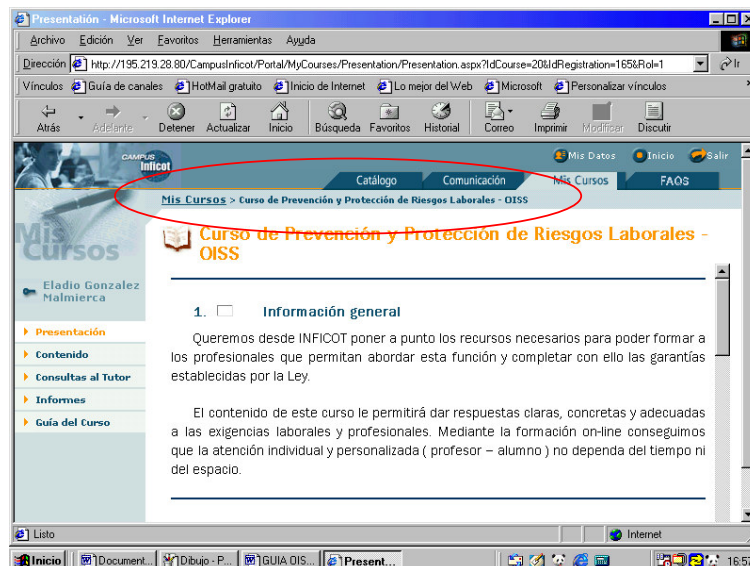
Presentación - Microsoft Internet Explorer

Archivo Edición Ver Favoritos Herramientas Ayuda

Dirección http://195.219.28.80/CampusInficot/Portal/MyCourses/Presentation/Presentation.aspx?IdCourse=20&IdRegistration=165&Rol=1 Ir

Vínculos Guía de canales HotMail gratuito Inicio de Internet Lo mejor del Web Microsoft Personalizar vínculos

Atrás Adelante Detener Actualizar Inicio Búsqueda Favoritos Historial Correo Imprimir Modificar Discutir

CAMPUS Inficot

Mis Datos Inicio Salir

Catálogo Comunicación Mis Cursos FAQS

Mis Cursos > Curso de Prevención y Protección de Riesgos Laborales - OISS

Mis Cursos

Eladio Gonzalez Malmierca

Presentación
Contenido
Consultas al Tutor
Informes
Guía del Curso

Curso de Prevención y Protección de Riesgos Laborales - OISS

1. Información general

Queremos desde INFICOT poner a punto los recursos necesarios para poder formar a los profesionales que permitan abordar esta función y completar con ello las garantías establecidas por la Ley.

El contenido de este curso le permitirá dar respuestas claras, concretas y adecuadas a las exigencias laborales y profesionales. Mediante la formación on-line conseguimos que la atención individual y personalizada ( profesor – alumno ) no dependa del tiempo ni del espacio.

Listo Internet

Inicio Document... Dibujo - P... GUIA OIS... Present... 16:5